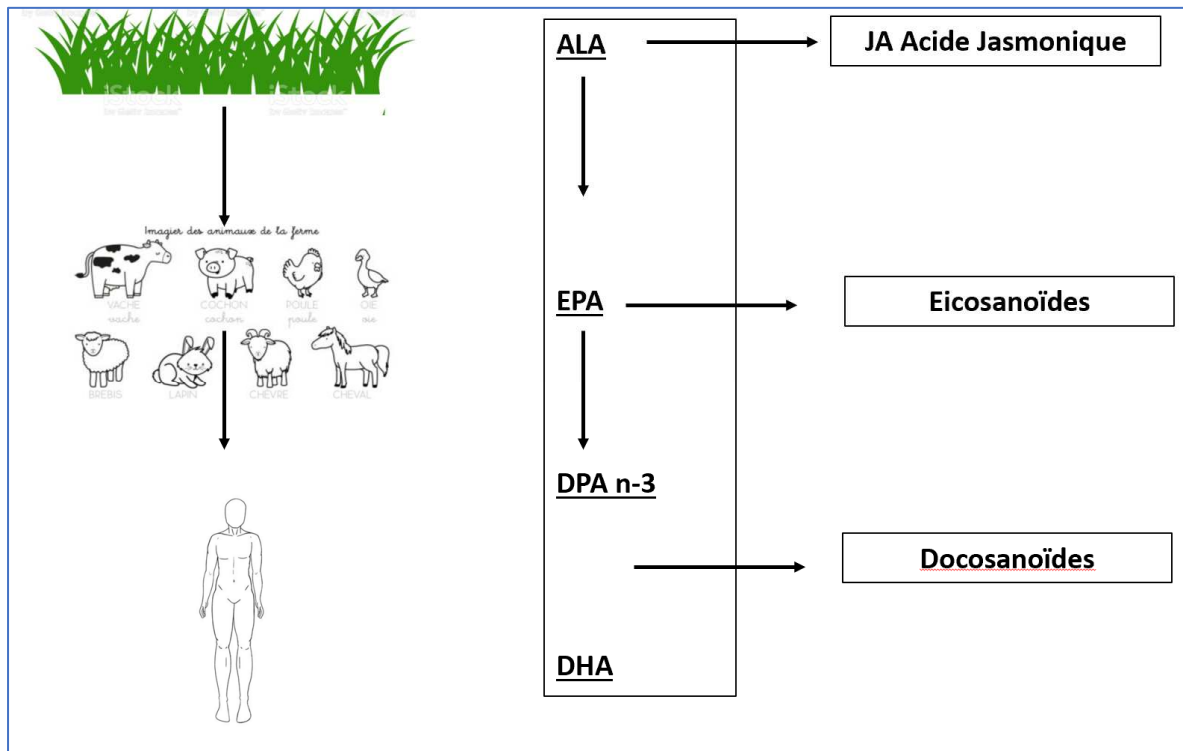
iStock by Getty Images

iStock by Getty Images

Imagier des animaux de la ferme

VACHE
vache

COCHON
cochon

POULE
poule

OIE
oie

BREBIS

LAPIN

CHEVRE

CHEVAL

ALA

JA Acide Jasmonique

EPA

Eicosanoïdes

DPA n-3

Docosanoïdes

DHA